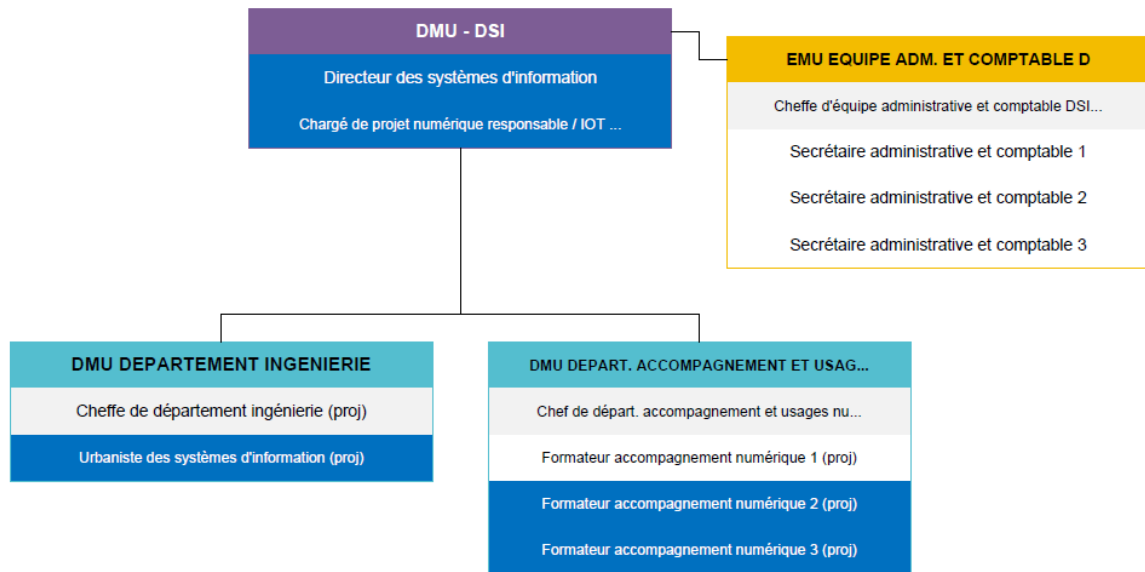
DMU - DSI

Directeur des systèmes d'information

Chargé de projet numérique responsable / IOT ...

EMU EQUIPE ADM. ET COMPTABLE D

Cheffe d'équipe administrative et comptable DSI...

Secrétaire administrative et comptable 1

Secrétaire administrative et comptable 2

Secrétaire administrative et comptable 3

DMU DEPARTEMENT INGENIERIE

Cheffe de département ingénierie (proj)

Urbaniste des systèmes d'information (proj)

DMU DEPART. ACCOMPAGNEMENT ET USAG...

Chef de départ. accompagnement et usages nu...

Formateur accompagnement numérique 1 (proj)

Formateur accompagnement numérique 2 (proj)

Formateur accompagnement numérique 3 (proj)